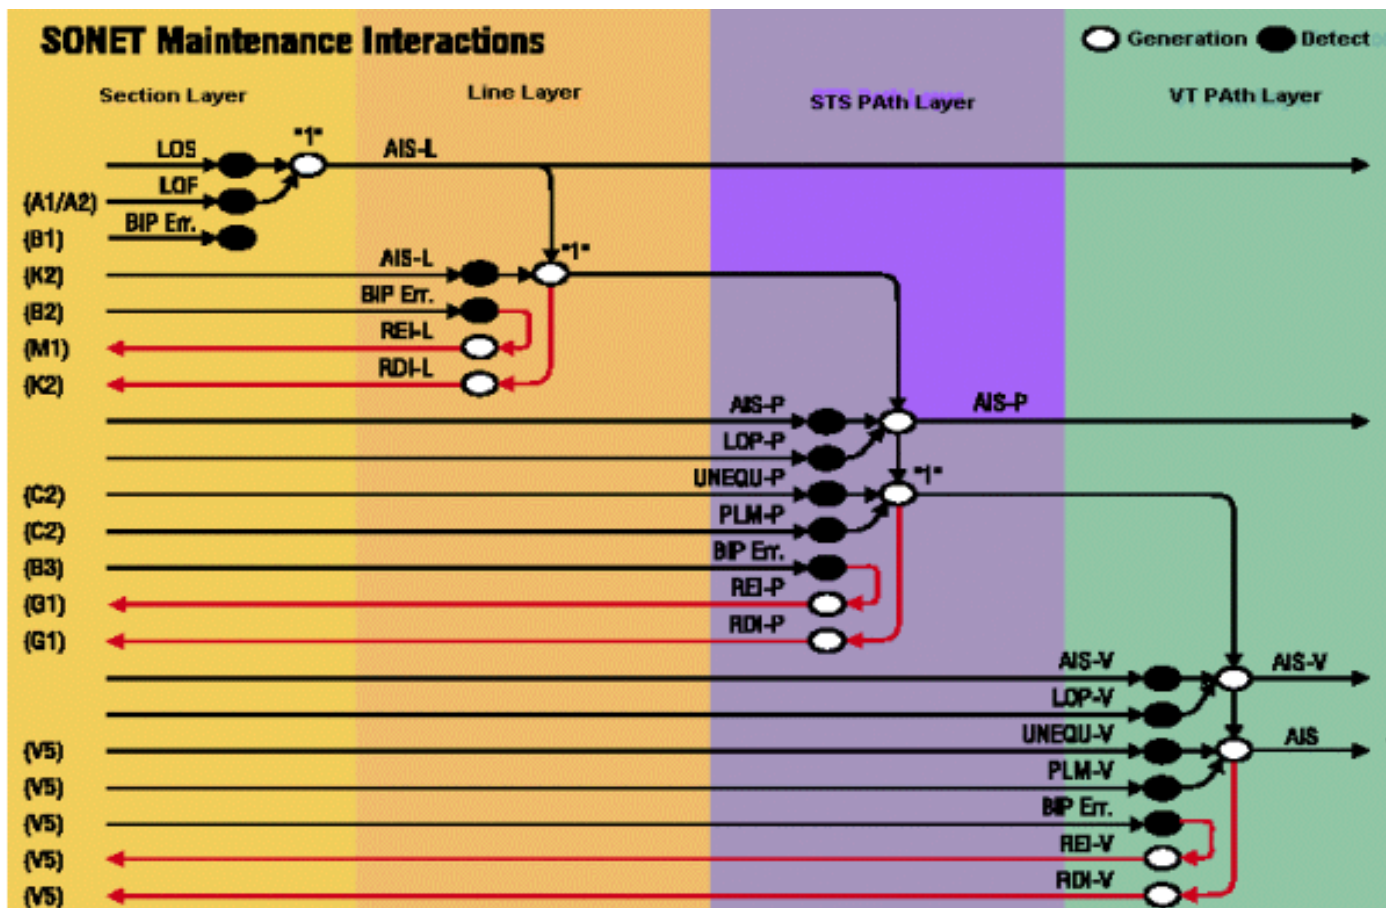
SONET Maintenance Interactions

Generation Detect

Section Layer

Line Layer

STS PAth Layer

VT PAth Layer

LOS
"1"
AIS-L
LOF
(A1/A2)
BIP Err.
(B1)
"1"
AIS-L
(K2)
BIP Err.
(B2)
REI-L
(M1)
RDI-L
(K2)
AIS-P
AIS-P
LOP-P
"1"
UNEQU-P
(C2)
PLM-P
(C2)
BIP Err.
(B3)
REI-P
(G1)
RDI-P
(G1)
AIS-V
AIS-V
LOP-V
UNEQU-V
AIS
(V5)
PLM-V
(V5)
BIP Err.
(V5)
REI-V
(V5)
RDI-V
(V5)